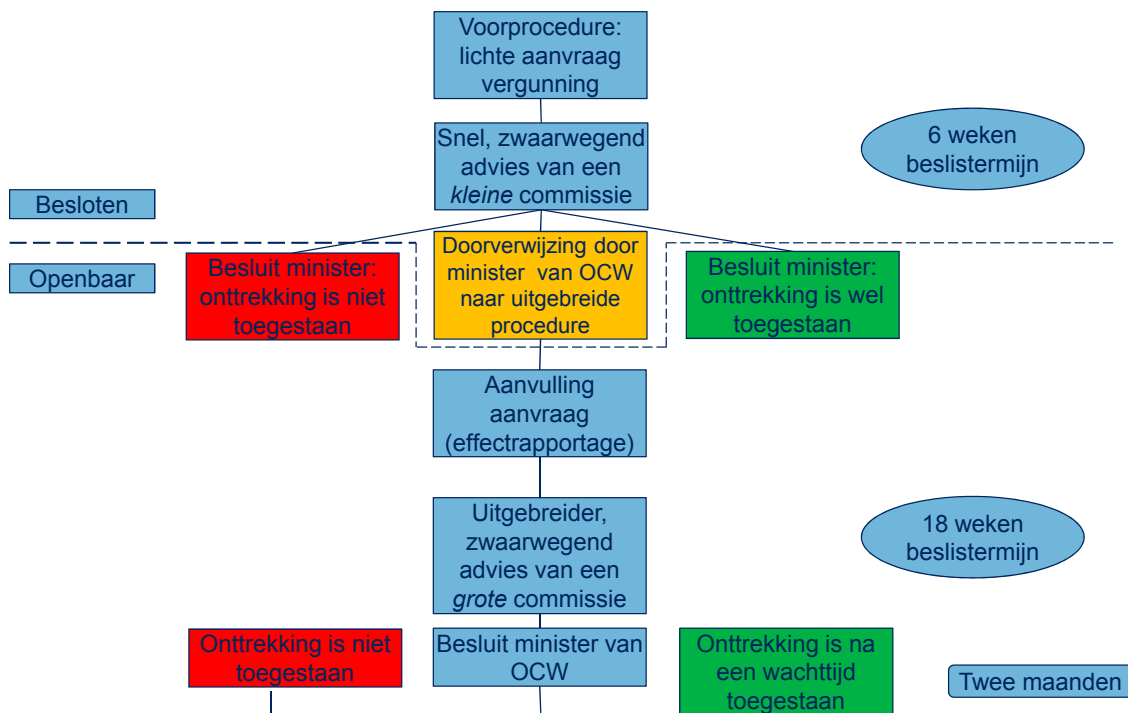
Voorprocedure: lichte aanvraag vergunning

Snel, zwaarwegend advies van een *kleine* commissie

6 weken beslistermijn

Besloten

Openbaar

Besluit minister: onttrekking is niet toegestaan

Doorverwijzing door minister van OCW naar uitgebreide procedure

Besluit minister: onttrekking is wel toegestaan

Aanvulling aanvraag (effectrapportage)

Uitgebreider, zwaarwegend advies van een *grote* commissie

18 weken beslistermijn

Onttrekking is niet toegestaan

Besluit minister van OCW

Onttrekking is na een wachttijd toegestaan

Twee maanden